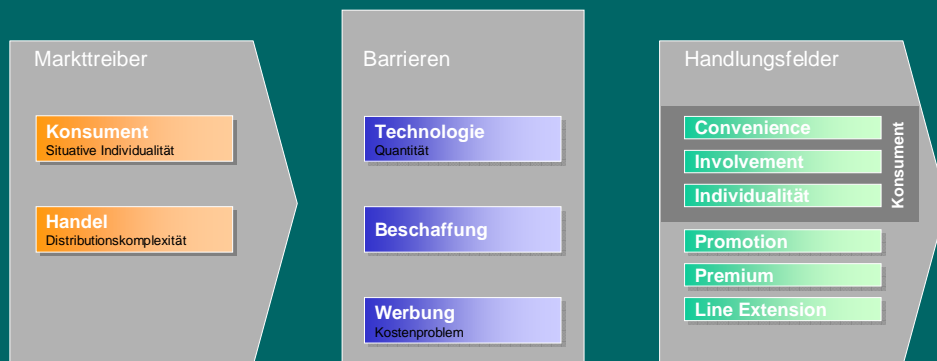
Markttreiber

Konsument
Situative Individualität

Handel
Distributionskomplexität

Barrieren

Technologie
Quantität

Beschaffung

Werbung
Kostenproblem

Handlungsfelder

Convenience

Involvement

Individualität

Konsument

Promotion

Premium

Line Extension